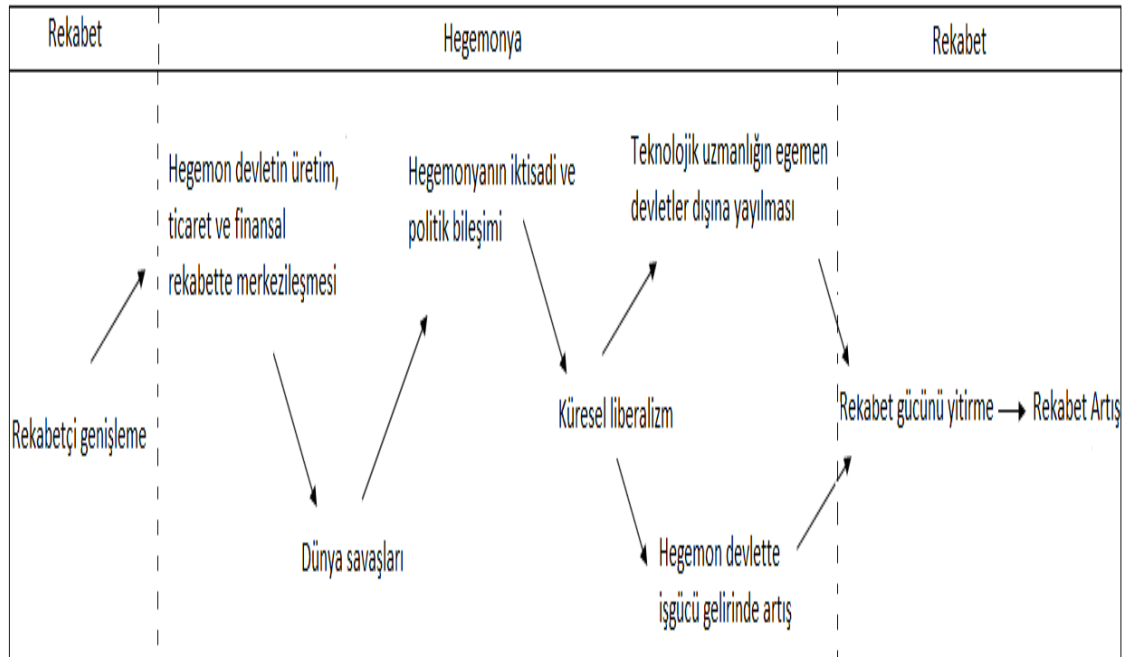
Rekabet

Hegemonya

Rekabet

Rekabetçi genişleme

Hegemon devletin üretim, ticaret ve finansal rekabette merkezileşmesi

Dünya savaşları

Hegemonyanın iktisadi ve politik bileşimi

Küresel liberalizm

Teknolojik uzmanlığın egemen devletler dışına yayılması

Hegemon devlette işgücü gelirinde artış

Rekabet gücünü yitirme → Rekabet Artış